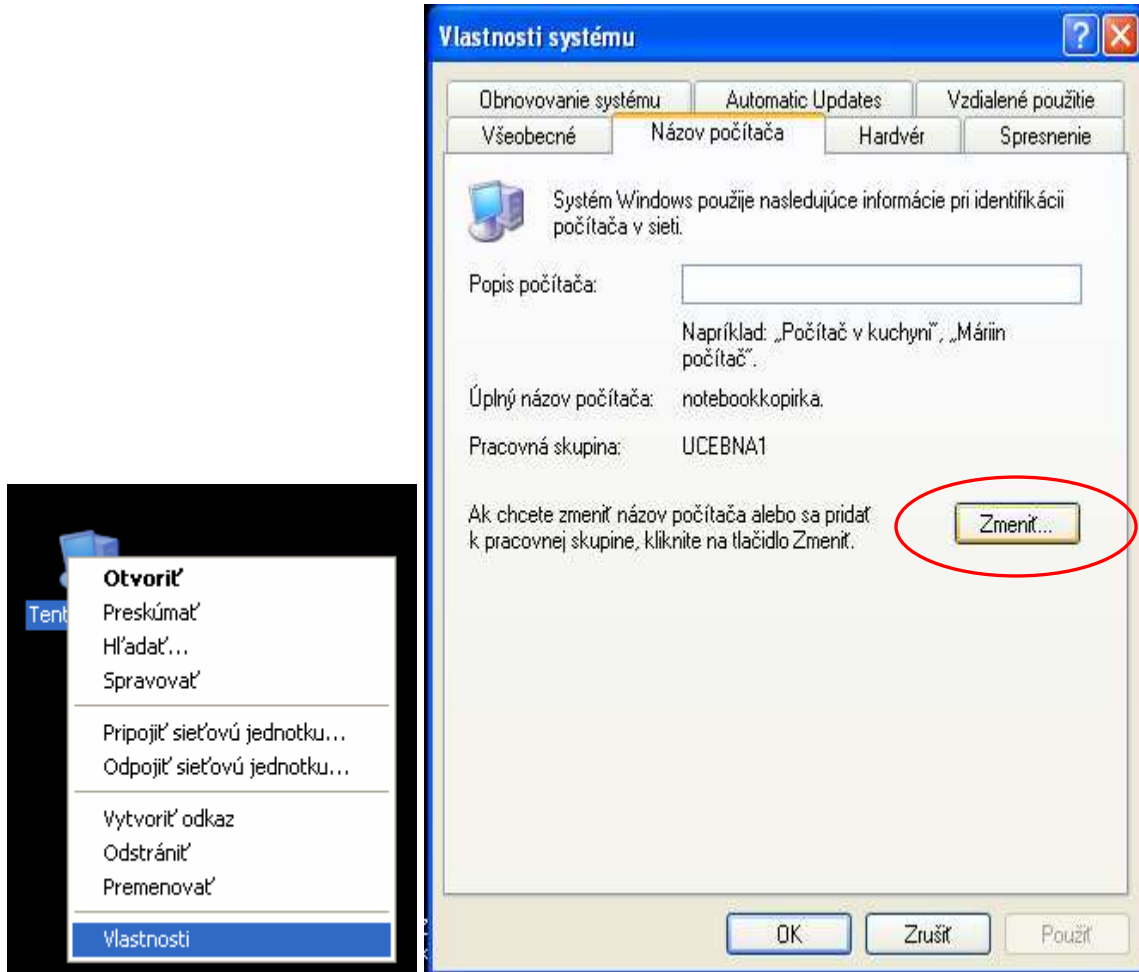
Tent

Otvoriť
Preskúmať
Hľadať...
Spravovať

Pripojiť sieťovú jednotku...
Odpojiť sieťovú jednotku...

Vytvoriť odkaz
Odstrániť
Premenovať

Vlastnosti

Vlastnosti systému

?

Obnovovanie systému | Automatic Updates | Vzdialené použitie
Všeobecné | Názov počítača | Hardvér | Spresnenie

Systém Windows použije nasledujúce informácie pri identifikácii počítača v sieti.

Popis počítača:

Napríklad: „Počítač v kuchyni", „Máriin počítač".

Úplný názov počítača: notebookkopirka.

Pracovná skupina: UCEBNA1

Ak chcete zmeniť názov počítača alebo sa pridať k pracovnej skupine, kliknite na tlačidlo Zmeniť.

Zmeniť...

OK | Zrušiť | Použiť